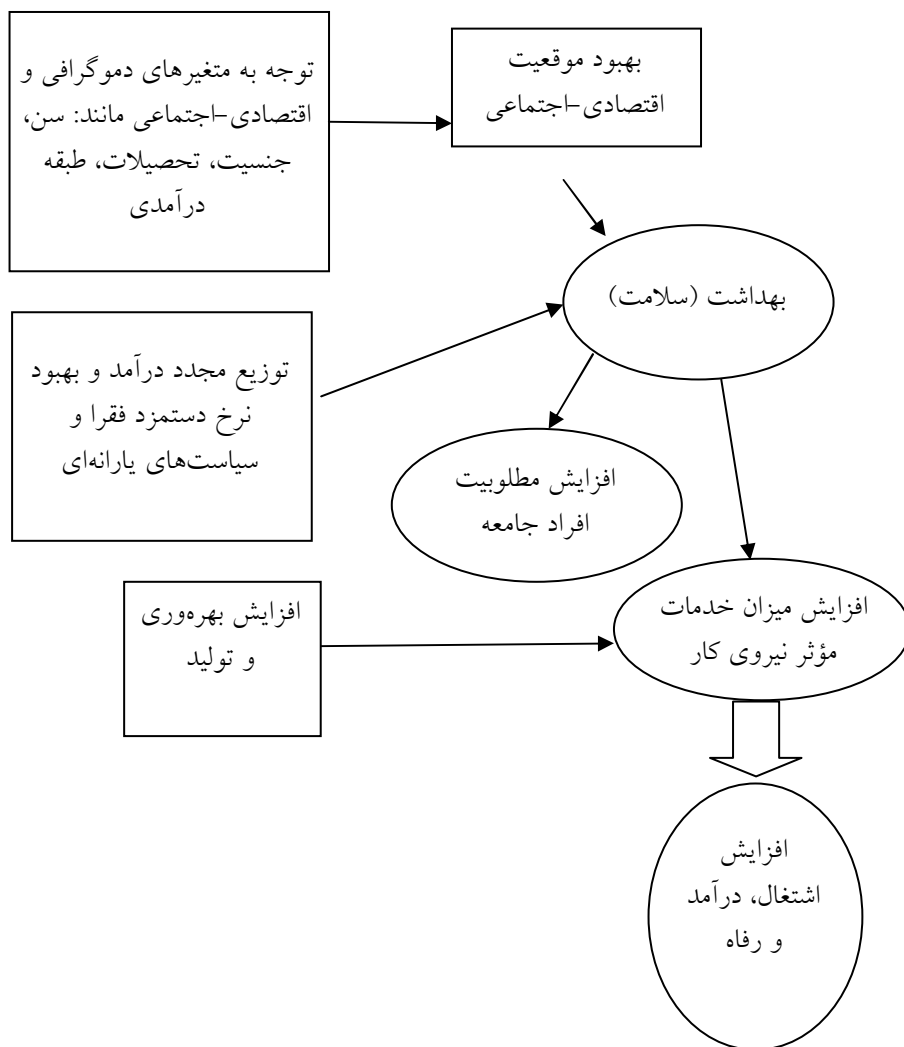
توجه به متغیرهای دموگرافی و اقتصادی-اجتماعی مانند: سن، جنسیت، تحصیلات، طبقه درآمدی

بهبود موقعیت اقتصادی-اجتماعی

بهداشت (سلامت)

توزیع مجدد درآمد و بهبود نرخ دستمزد فقرا و سیاست‌های یارانه‌ای

افزایش مطلوبیت افراد جامعه

افزایش بهره‌وری و تولید

افزایش میزان خدمات مؤثر نیروی کار

افزایش اشتغال، درآمد و رفاه